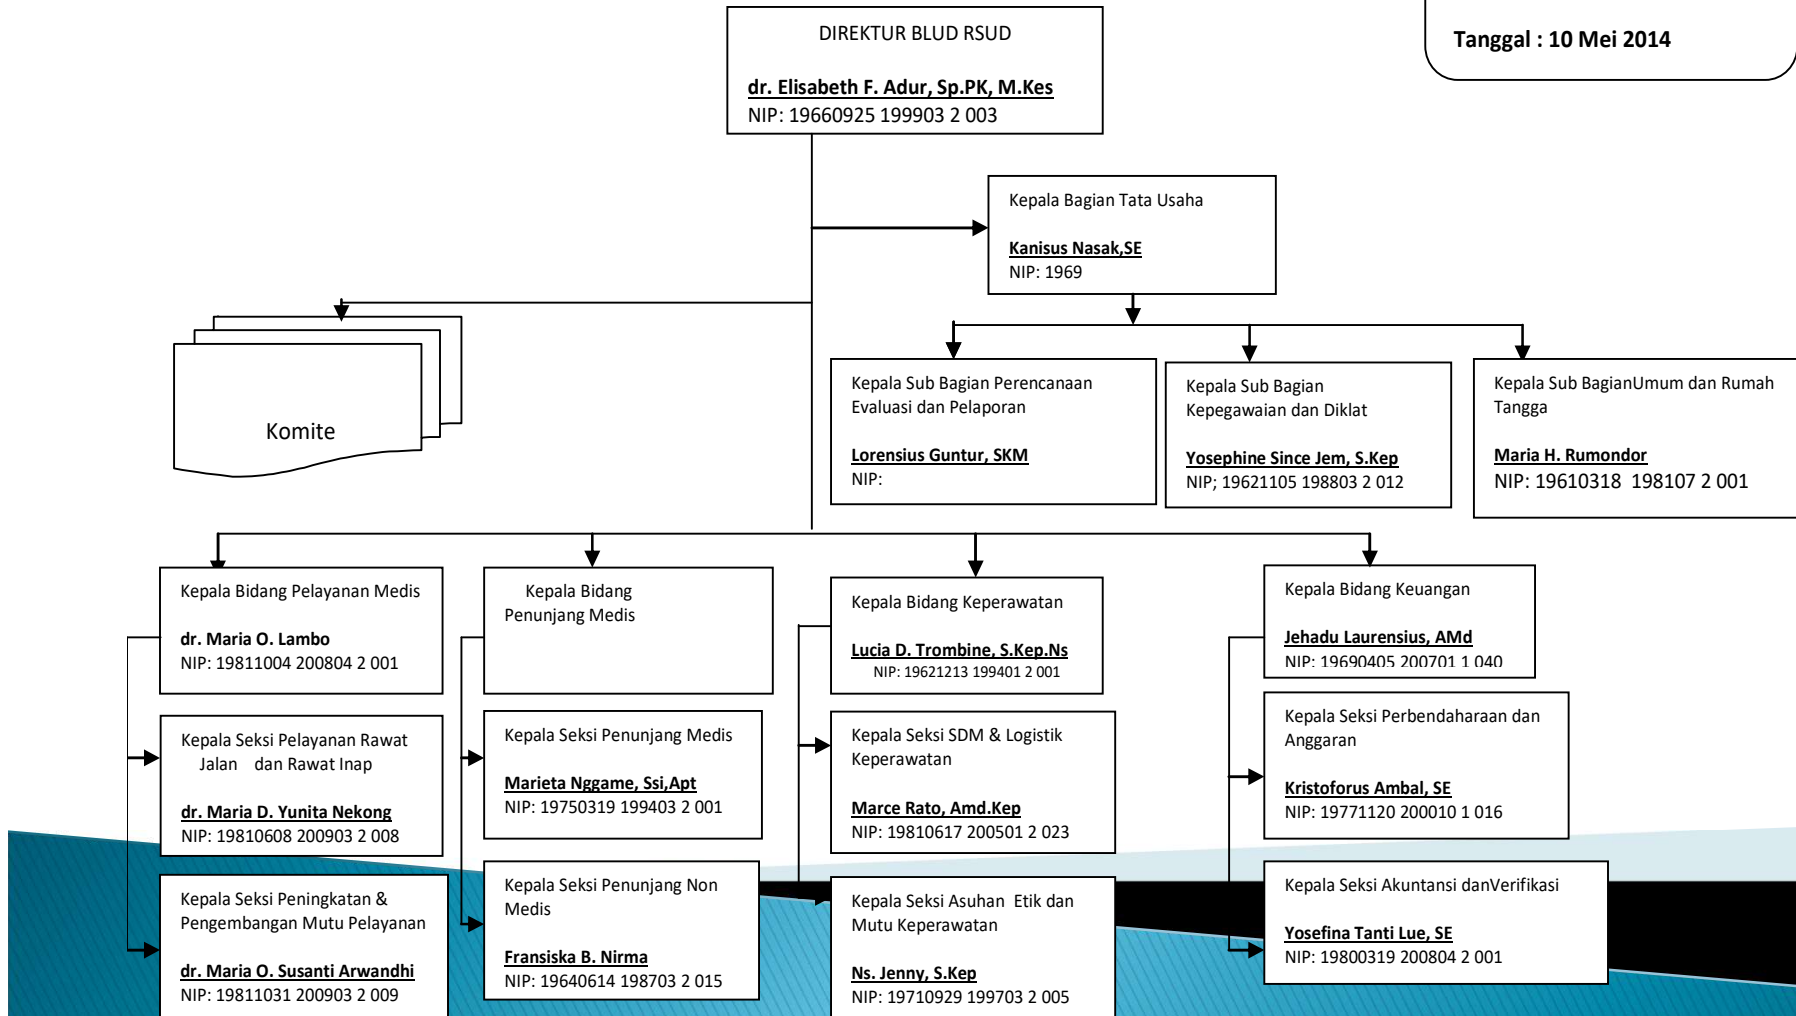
Tanggal : 10 Mei 2014

DIREKTUR BLUD RSUD

dr. Elisabeth F. Adur, Sp.PK, M.Kes
NIP: 19660925 199903 2 003

Kepala Bagian Tata Usaha

Kanisus Nasak,SE
NIP: 1969

Komite

Kepala Sub Bagian Perencanaan Evaluasi dan Pelaporan

Lorensius Guntur, SKM
NIP:

Kepala Sub Bagian Kepegawaian dan Diklat

Yosephine Since Jem, S.Kep
NIP; 19621105 198803 2 012

Kepala Sub BagianUmum dan Rumah Tangga

Maria H. Rumondor
NIP: 19610318 198107 2 001

Kepala Bidang Pelayanan Medis

dr. Maria O. Lambo
NIP: 19811004 200804 2 001

Kepala Bidang Penunjang Medis

Kepala Bidang Keperawatan

Lucia D. Trombine, S.Kep.Ns
NIP: 19621213 199401 2 001

Kepala Bidang Keuangan

Jehadu Laurensius, AMd
NIP: 19690405 200701 1 040

Kepala Seksi Pelayanan Rawat Jalan dan Rawat Inap

dr. Maria D. Yunita Nekong
NIP: 19810608 200903 2 008

Kepala Seksi Penunjang Medis

Marieta Nggame, Ssi,Apt
NIP: 19750319 199403 2 001

Kepala Seksi SDM & Logistik Keperawatan

Marce Rato, Amd.Kep
NIP: 19810617 200501 2 023

Kepala Seksi Perbendaharaan dan Anggaran

Kristoforus Ambal, SE
NIP: 19771120 200010 1 016

Kepala Seksi Peningkatan & Pengembangan Mutu Pelayanan

dr. Maria O. Susanti Arwandhi
NIP: 19811031 200903 2 009

Kepala Seksi Penunjang Non Medis

Fransiska B. Nirma
NIP: 19640614 198703 2 015

Kepala Seksi Asuhan Etik dan Mutu Keperawatan

Ns. Jenny, S.Kep
NIP: 19710929 199703 2 005

Kepala Seksi Akuntansi danVerifikasi

Yosefina Tanti Lue, SE
NIP: 19800319 200804 2 001